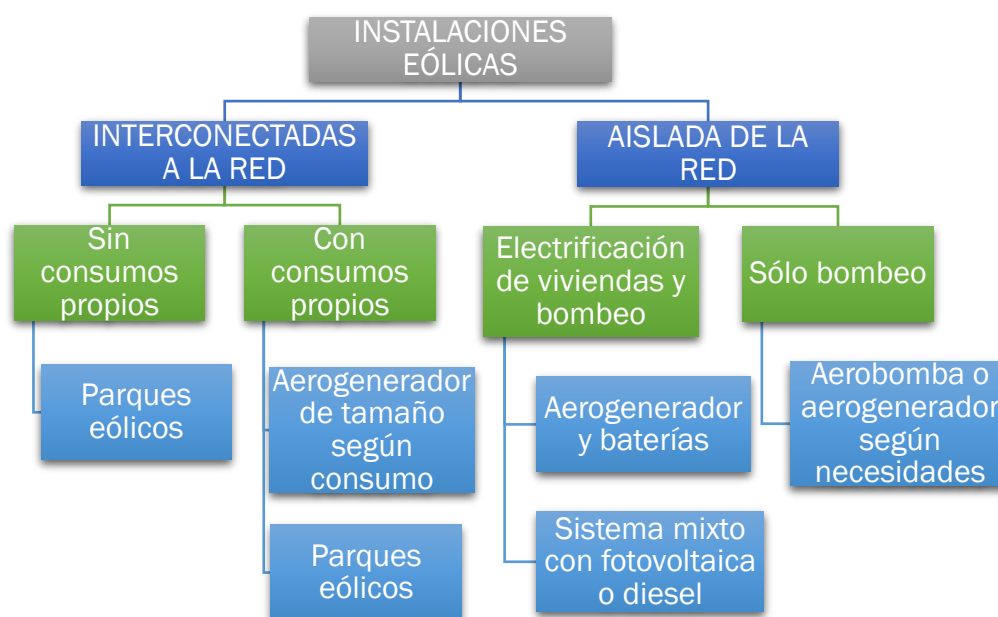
INSTALACIONES EÓLICAS

INTERCONECTADAS A LA RED

Sin consumos propios

Parques eólicos

Con consumos propios

Aerogenerador de tamaño según consumo

Parques eólicos

AISLADA DE LA RED

Electrificación de viviendas y bombeo

Aerogenerador y baterías

Sistema mixto con fotovoltaica o diesel

Sólo bombeo

Aerobomba o aerogenerador según necesidades